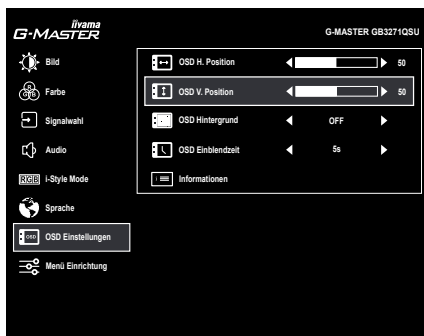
iiyama
G-MASTER

G-MASTER GB3271QSU

Bild
Farbe
Signalwahl
Audio
RGB i-Style Mode
Sprache
OSD OSD Einstellungen
Menü Einrichtung

OSD H. Position 50
OSD V. Position 50
OSD Hintergrund OFF
OSD Einblendzeit 5s
Informationen